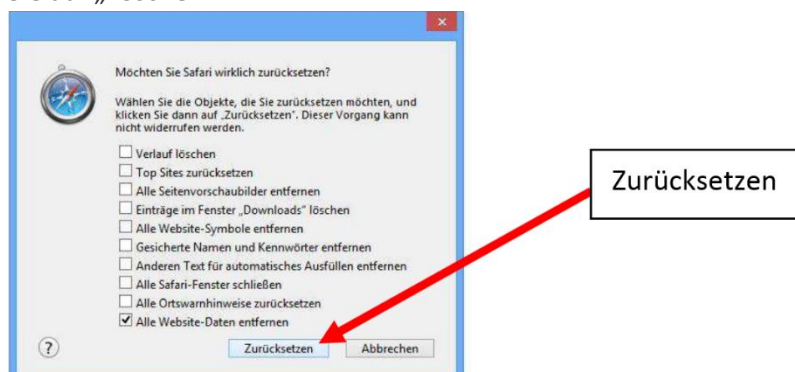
Möchten Sie Safari wirklich zurücksetzen?

Wählen Sie die Objekte, die Sie zurücksetzen möchten, und klicken Sie dann auf „Zurücksetzen". Dieser Vorgang kann nicht widerrufen werden.

☐ Verlauf löschen
☐ Top Sites zurücksetzen
☐ Alle Seitenvorschaubilder entfernen
☐ Einträge im Fenster „Downloads" löschen
☐ Alle Website-Symbole entfernen
☐ Gesicherte Namen und Kennwörter entfernen
☐ Anderen Text für automatisches Ausfüllen entfernen
☐ Alle Safari-Fenster schließen
☐ Alle Ortswarnhinweise zurücksetzen
☑ Alle Website-Daten entfernen

?

Zurücksetzen
Abbrechen

Zurücksetzen